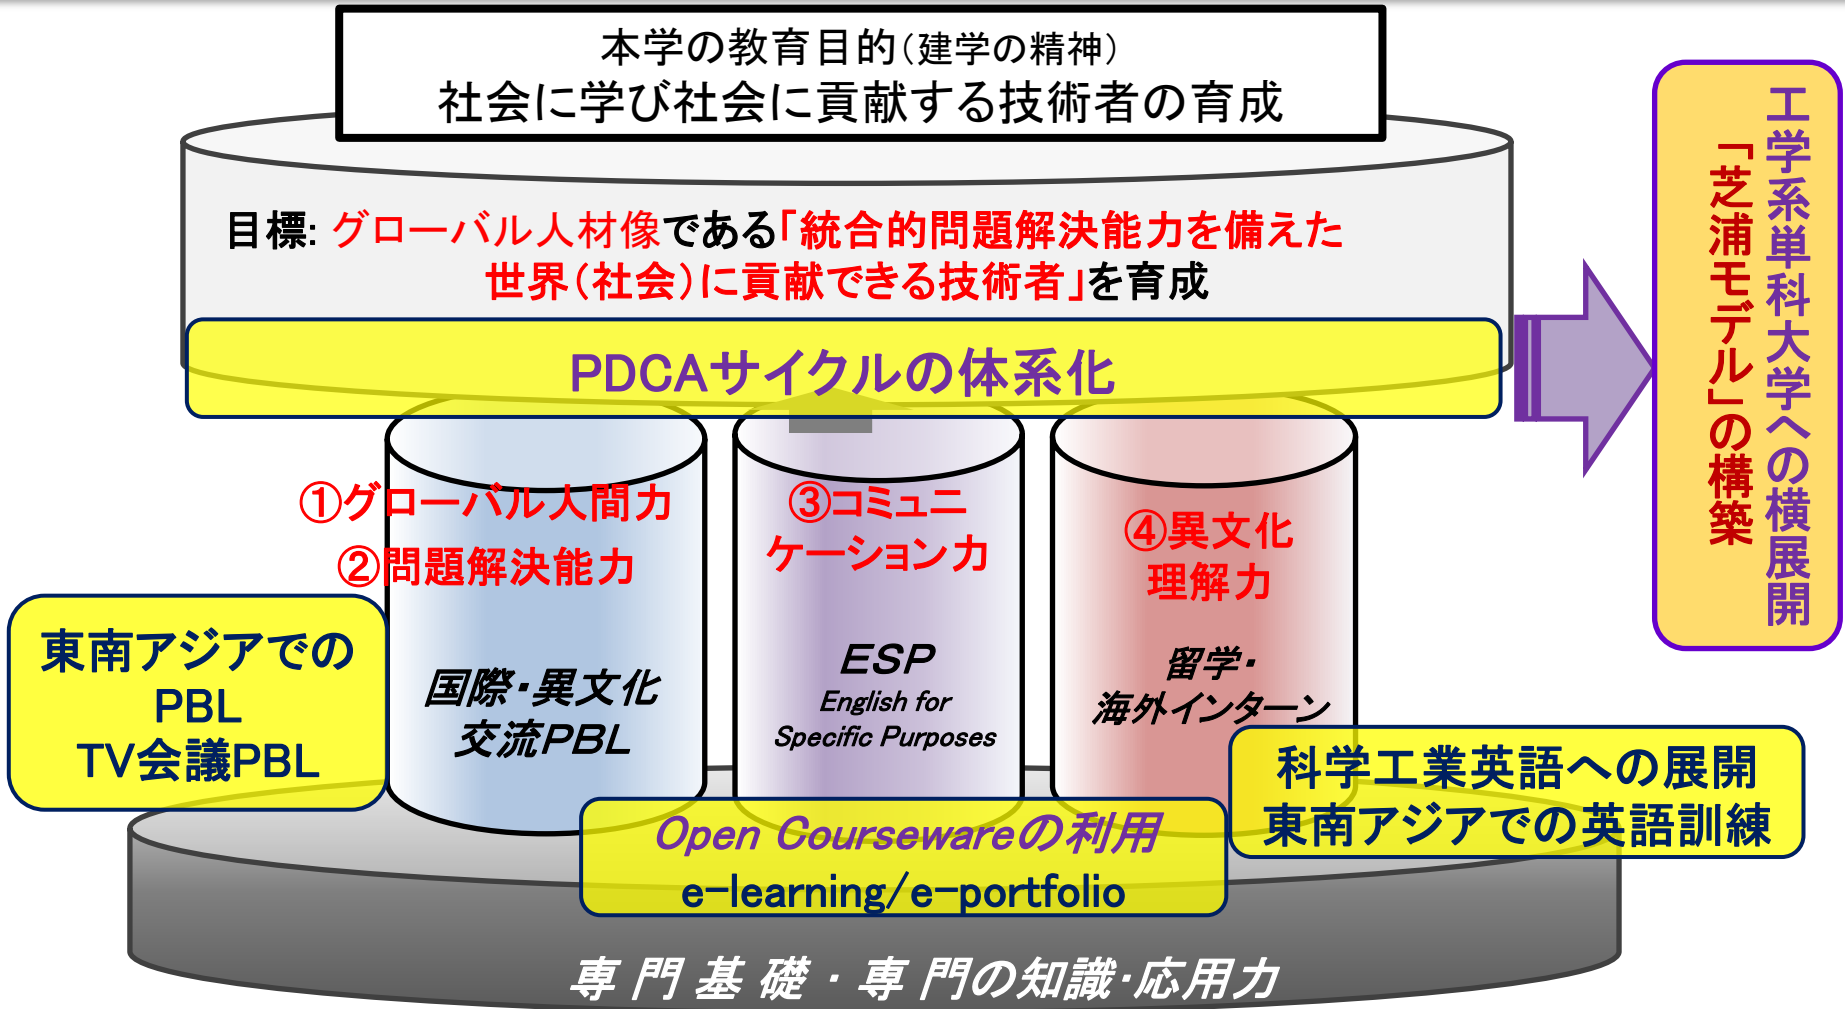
本学の教育目的(建学の精神)
社会に学び社会に貢献する技術者の育成

目標: グローバル人材像である「統合的問題解決能力を備えた世界(社会)に貢献できる技術者」を育成

PDCAサイクルの体系化

工学系単科大学への横展開
「芝浦モデル」の構築

①グローバル人間力
②問題解決能力

③コミュニケーション力

④異文化理解力

東南アジアでの
PBL
TV会議PBL

国際・異文化
交流PBL

ESP
English for
Specific Purposes

留学・
海外インターン

科学工業英語への展開
東南アジアでの英語訓練

Open Coursewareの利用
e-learning/e-portfolio

専門基礎・専門の知識・応用力